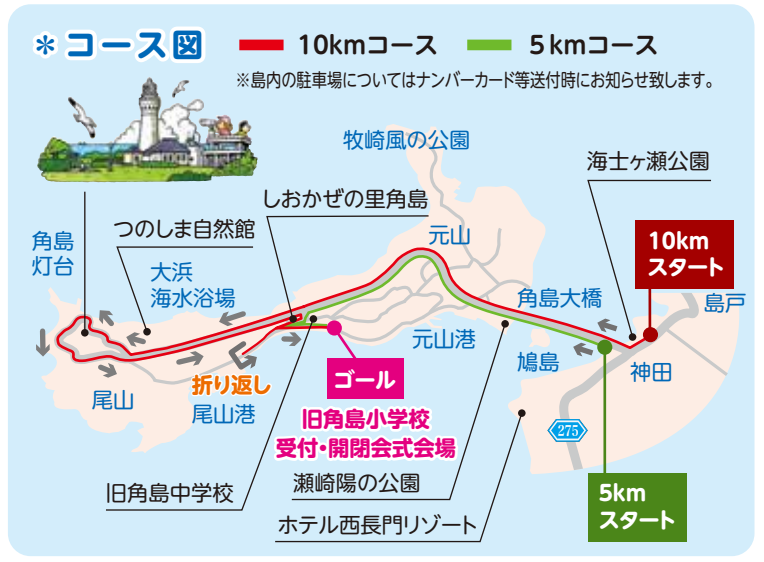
＊コース図　10kmコース　5kmコース

※島内の駐車場についてはナンバーカード等送付時にお知らせ致します。

牧崎風の公園

海士ヶ瀬公園

しおかぜの里角島

つのしま自然館

角島灯台

大浜海水浴場

元山

10km スタート

島戸

角島大橋

元山港

鳩島

神田

尾山

折り返し

尾山港

ゴール

旧角島小学校
受付・開閉会式会場

275

旧角島中学校

瀬崎陽の公園

ホテル西長門リゾート

5km スタート